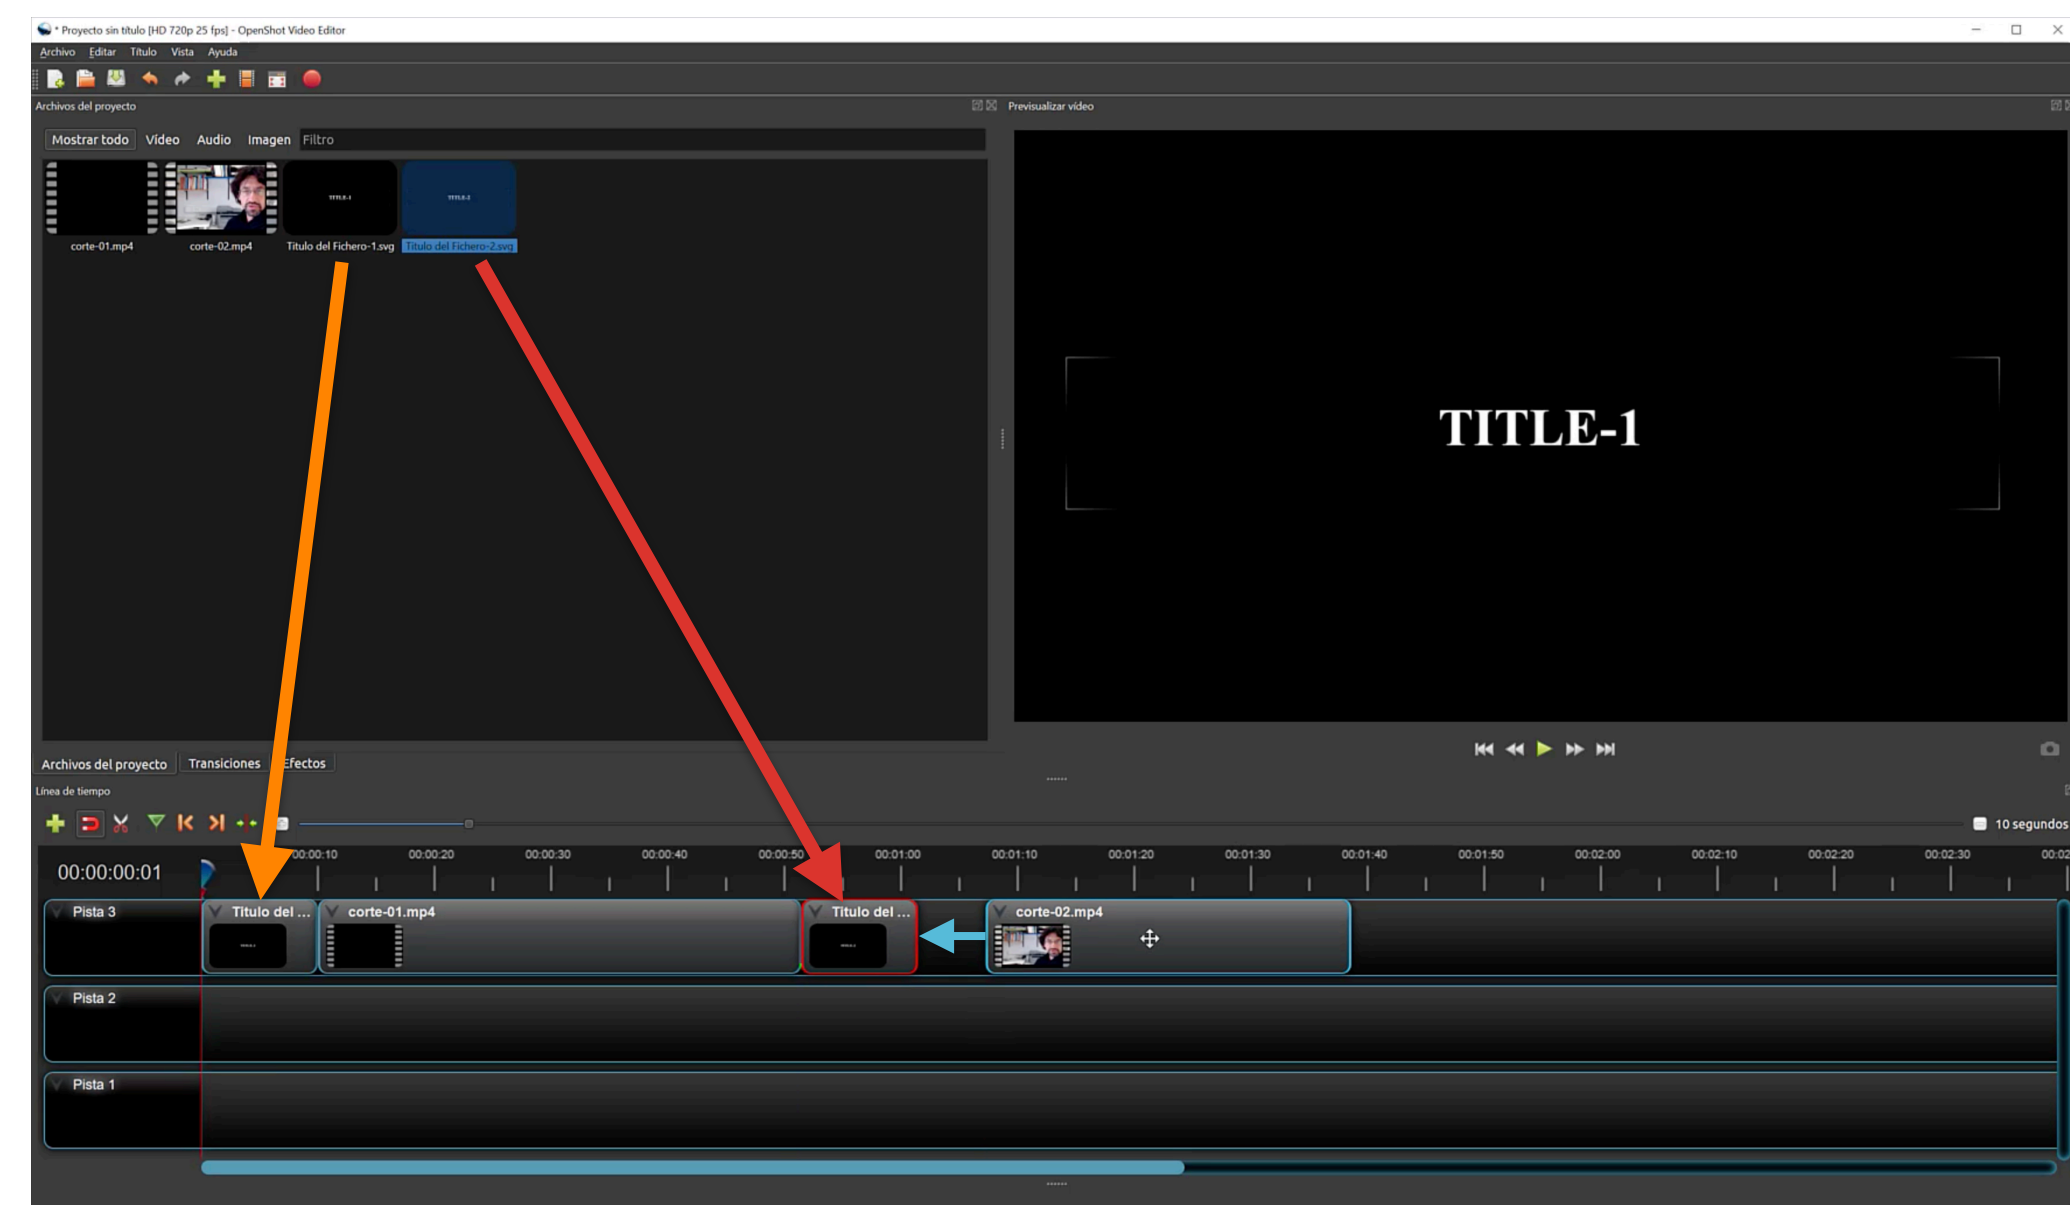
* Proyecto sin título [HD 720p 25 fps] - OpenShot Video Editor

Archivo Editar Título Vista Ayuda

Archivos del proyecto

Previsualizar vídeo

Mostrar todo Vídeo Audio Imagen Filtro

corte-01.mp4 corte-02.mp4 Titulo del Fichero-1.svg Titulo del Fichero-2.svg

TITLE-1

Archivos del proyecto Transiciones Efectos

Línea de tiempo

10 segundos

00:00:00:01

00:00:10 00:00:20 00:00:30 00:00:40 00:00:50 00:01:00 00:01:10 00:01:20 00:01:30 00:01:40 00:01:50 00:02:00 00:02:10 00:02:20 00:02:30 00:02

Pista 3 Titulo del ... corte-01.mp4 Titulo del ... corte-02.mp4

Pista 2

Pista 1